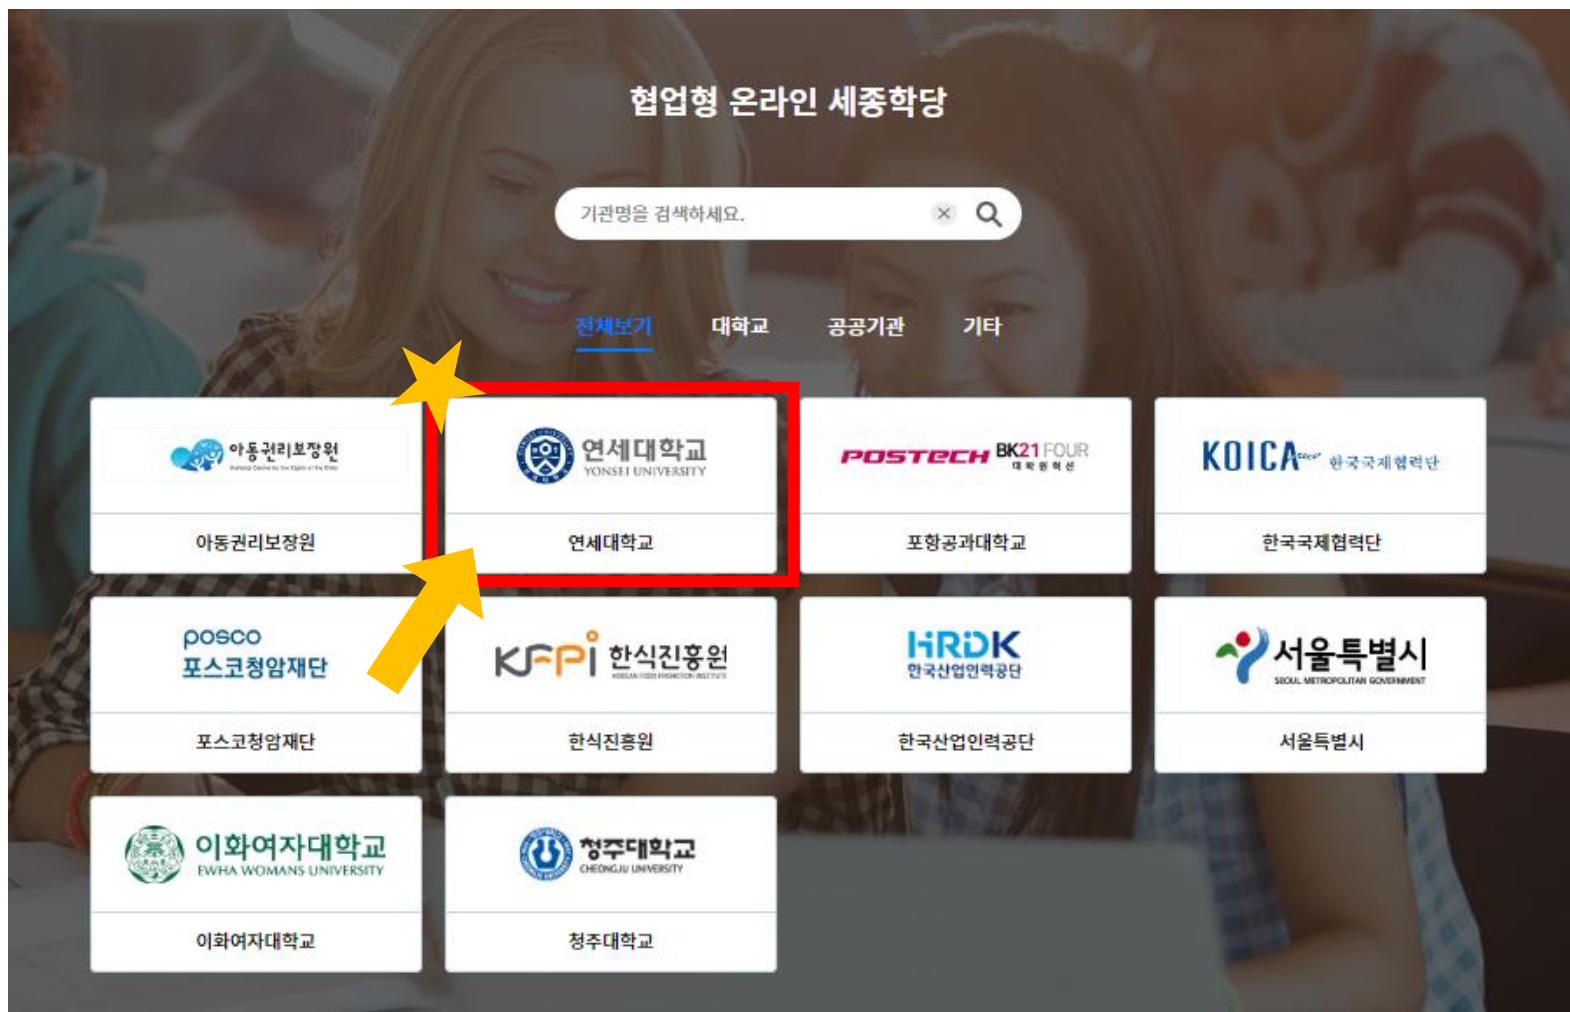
협업형 온라인 세종학당

기관명을 검색하세요.

전체보기 대학교 공공기관 기타

아동권리보장원
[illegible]

아동권리보장원

연세대학교
YONSEI UNIVERSITY

연세대학교

POSTECH BK21 FOUR
대학원혁신

포항공과대학교

KOICA 한국국제협력단

한국국제협력단

posco
포스코청암재단

포스코청암재단

KFPI 한식진흥원
KOREAN FOOD PROMOTION INSTITUTE

한식진흥원

HRDK
한국산업인력공단

한국산업인력공단

서울특별시
SEOUL METROPOLITAN GOVERNMENT

서울특별시

이화여자대학교
EWHA WOMANS UNIVERSITY

이화여자대학교

청주대학교
CHEONGJU UNIVERSITY

청주대학교